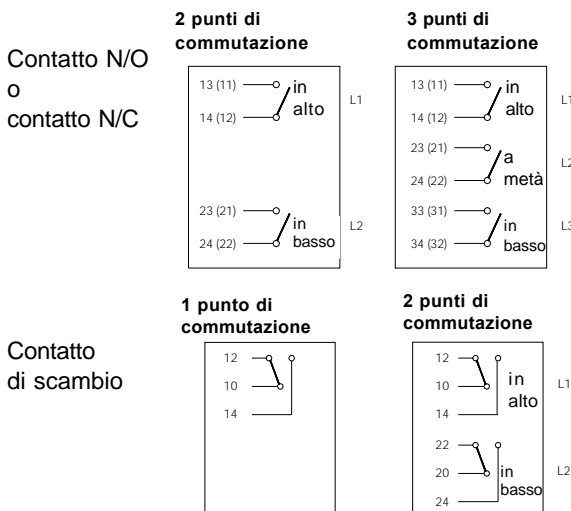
Contatto N/O
o
contatto N/C

2 punti di commutazione

13 (11)
14 (12)
in alto
L1

23 (21)
24 (22)
in basso
L2

3 punti di commutazione

13 (11)
14 (12)
in alto
L1

23 (21)
24 (22)
a metà
L2

33 (31)
34 (32)
in basso
L3

Contatto
di scambio

1 punto di commutazione

12
10
14

2 punti di commutazione

12
10
14
in alto
L1

22
20
24
in basso
L2